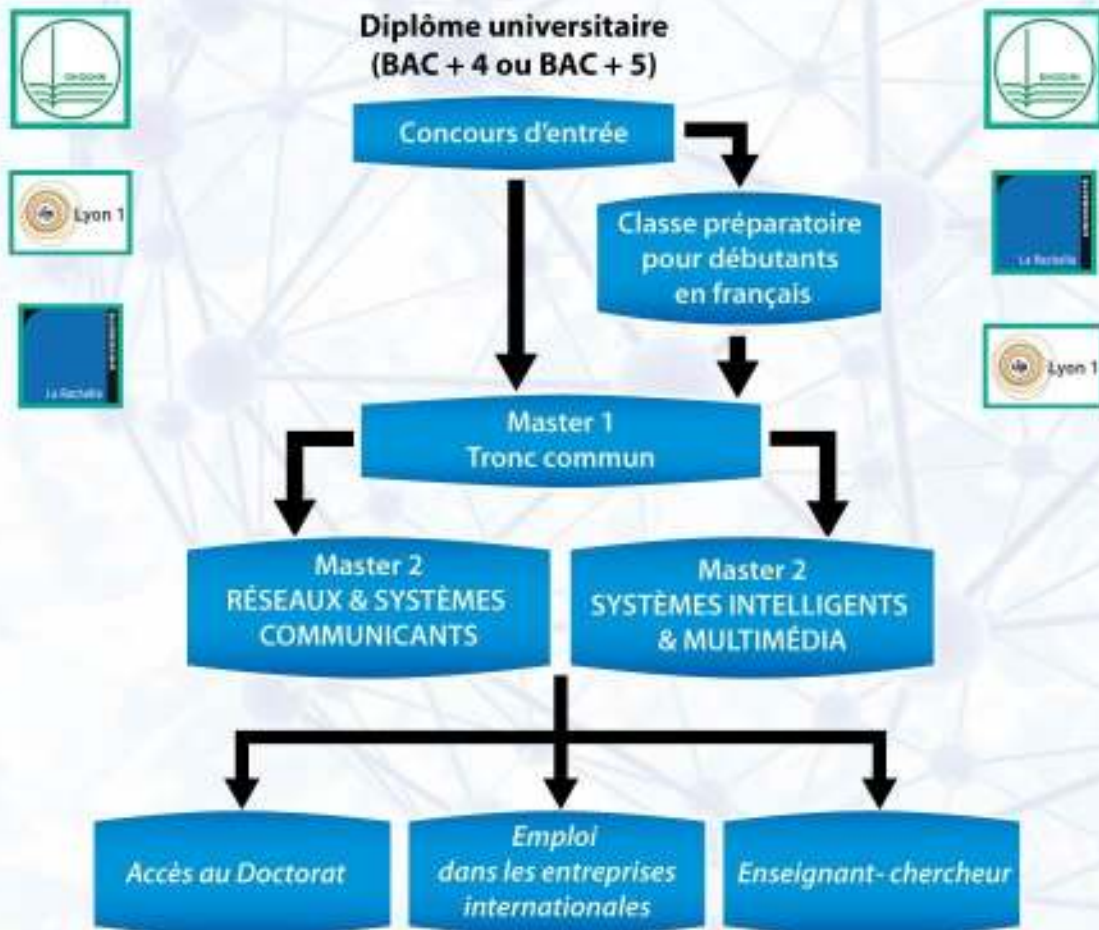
Diplôme universitaire
(BAC + 4 ou BAC + 5)

Lyon 1

La Rochelle

Concours d'entrée

Classe préparatoire pour débutants en français

La Rochelle

Lyon 1

Master 1
Tronc commun

Master 2
RÉSEAUX & SYSTÈMES COMMUNICANTS

Master 2
SYSTÈMES INTELLIGENTS & MULTIMÉDIA

Accès au Doctorat

Emploi dans les entreprises internationales

Enseignant- chercheur